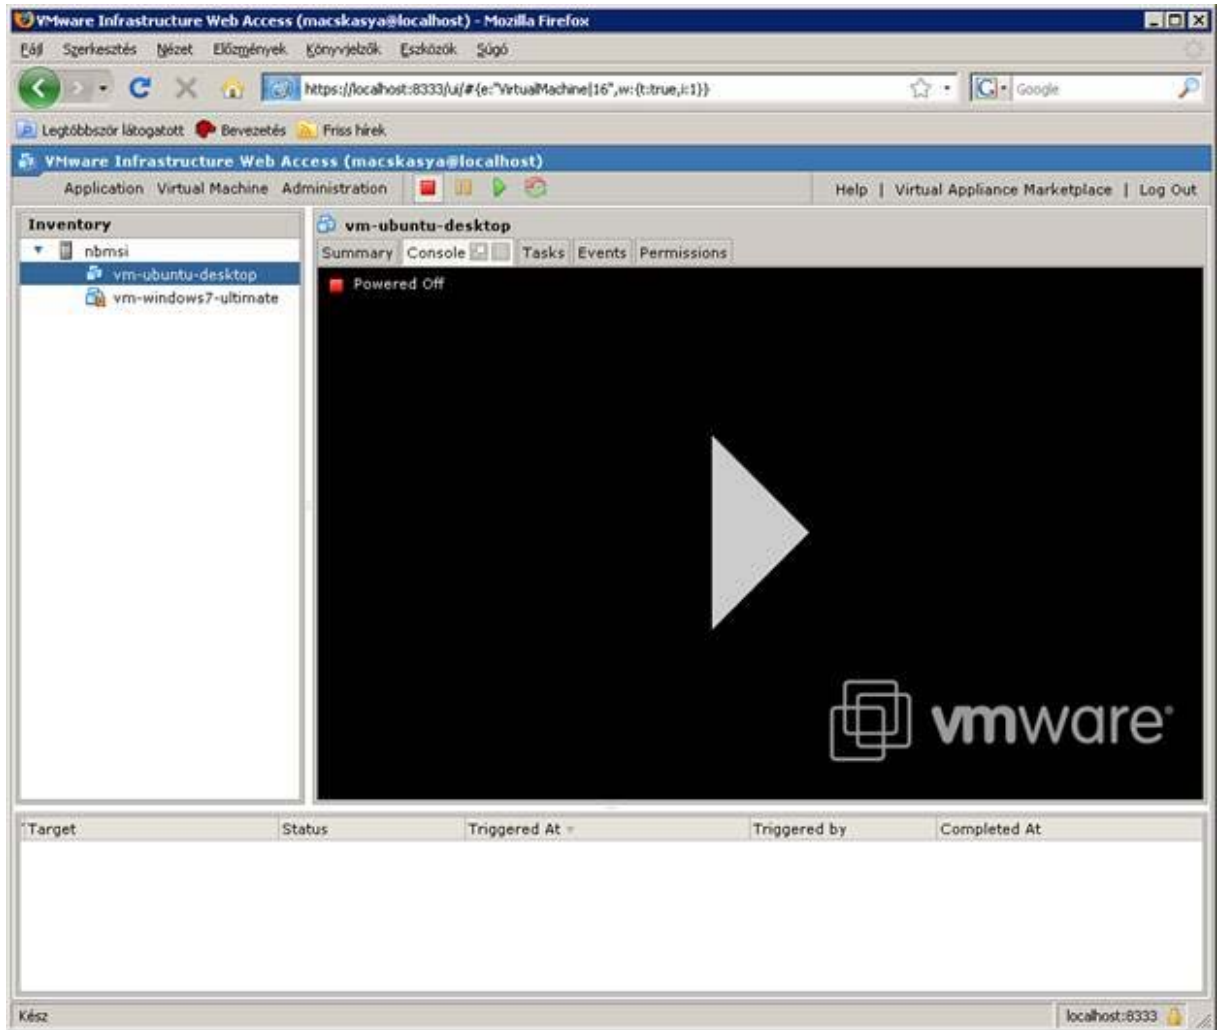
VMware Infrastructure Web Access (macskasya@localhost) - Mozilla Firefox

Fájl Szerkesztés Nézet Előzmények Könyvjelzők Eszközök Súgó

https://localhost:8333/ui/#{e:"VirtualMachine|16",w:{t:true,i:1}}

Google

Legtöbbször látogatott Bevezetés Friss hírek

VMware Infrastructure Web Access (macskasya@localhost)

Application Virtual Machine Administration

Help | Virtual Appliance Marketplace | Log Out

Inventory

nbmsi

vm-ubuntu-desktop

vm-windows7-ultimate

vm-ubuntu-desktop

Summary Console Tasks Events Permissions

Powered Off

vmware

| Target | Status | Triggered At | Triggered by | Completed At |
|---|---|---|---|---|

Kész

localhost:8333